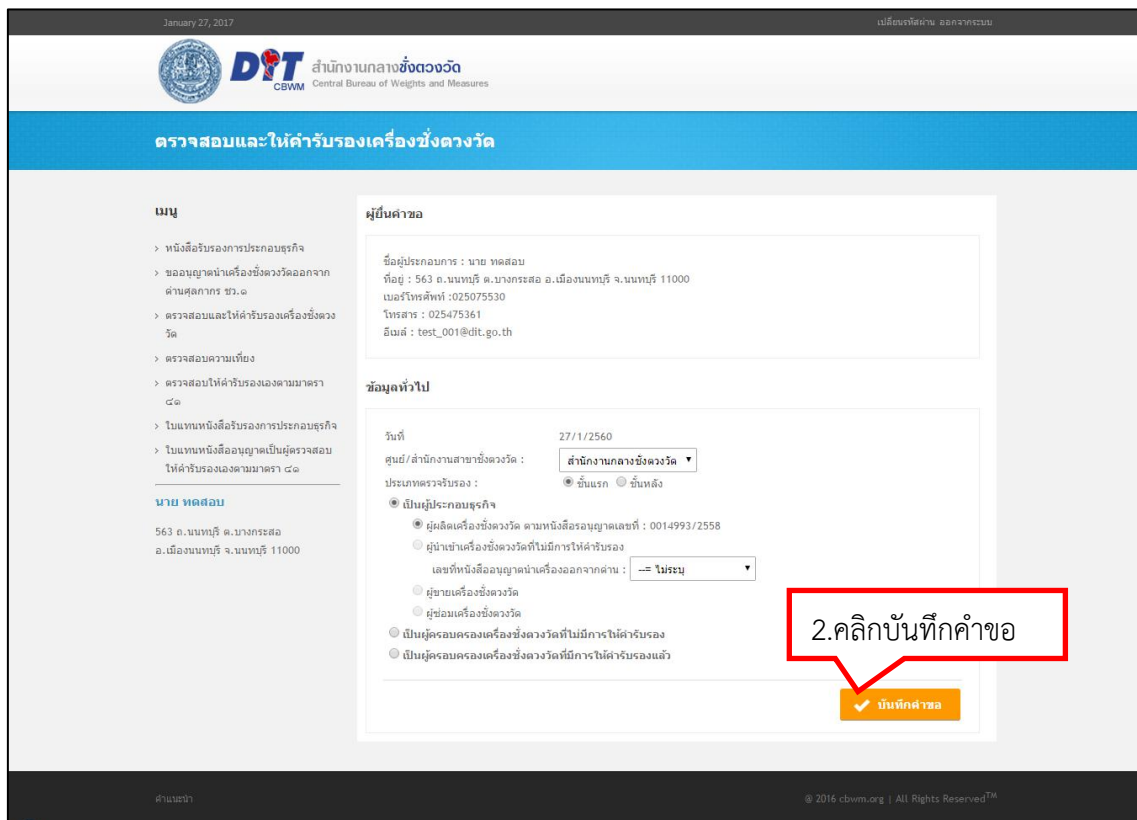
January 27, 2017

เปลี่ยนรหัสผ่าน ออกจากระบบ

DIT CBWM สำนักงานกลางชั่งตวงวัด Central Bureau of Weights and Measures

ตรวจสอบและให้คำรับรองเครื่องชั่งตวงวัด

เมนู

› หนังสือรับรองการประกอบธุรกิจ
› ขออนุญาตนำเครื่องชั่งตวงวัดออกจากด่านศุลกากร ชว.๑
› ตรวจสอบและให้คำรับรองเครื่องชั่งตวงวัด
› ตรวจสอบความเที่ยง
› ตรวจสอบให้คำรับรองเองตามมาตรา ๔๑
› ใบแทนหนังสือรับรองการประกอบธุรกิจ
› ใบแทนหนังสืออนุญาตเป็นผู้ตรวจสอบให้คำรับรองเองตามมาตรา ๔๑

นาย ทดสอบ

563 ถ.นนทบุรี ต.บางกระสอ อ.เมืองนนทบุรี จ.นนทบุรี 11000

ผู้ยื่นคำขอ

ชื่อผู้ประกอบการ : นาย ทดสอบ
ที่อยู่ : 563 ถ.นนทบุรี ต.บางกระสอ อ.เมืองนนทบุรี จ.นนทบุรี 11000
เบอร์โทรศัพท์ :025075530
โทรสาร : 025475361
อีเมล์ : test_001@dit.go.th

ข้อมูลทั่วไป

วันที่ 27/1/2560
ศูนย์/สำนักงานสาขาชั่งตวงวัด : สำนักงานกลางชั่งตวงวัด
ประเภทตรวจรับรอง : ขั้นแรก ขั้นหลัง
เป็นผู้ประกอบธุรกิจ
ผู้ผลิตเครื่องชั่งตวงวัด ตามหนังสืออนุญาตเลขที่ : 0014993/2558
ผู้นำเข้าเครื่องชั่งตวงวัดที่ไม่มีการให้คำรับรอง
เลขที่หนังสืออนุญาตนำเครื่องออกจากด่าน : --= ไม่ระบุ
ผู้ขายเครื่องชั่งตวงวัด
ผู้ซ่อมเครื่องชั่งตวงวัด
เป็นผู้ครอบครองเครื่องชั่งตวงวัดที่ไม่มีการให้คำรับรอง
เป็นผู้ครอบครองเครื่องชั่งตวงวัดที่มีการให้คำรับรองแล้ว

2.คลิกบันทึกคำขอ

บันทึกคำขอ

คำแนะนำ

@ 2016 cbwm.org | All Rights Reserved™